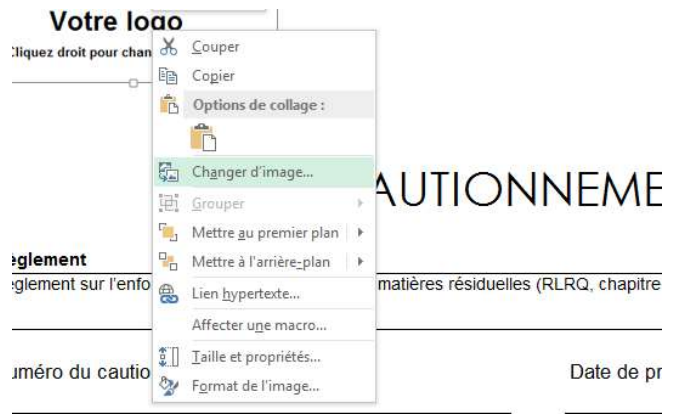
Votre logo
Cliquez droit pour chan

Couper
Copier
Options de collage :
Changer d'image...
Grouper
Mettre au premier plan
Mettre à l'arrière-plan
Lien hypertexte...
Affecter une macro...
Taille et propriétés...
Format de l'image...

AUTIONNEME

eglement
eglement sur l'enfo matières résiduelles (RLRQ, chapitre

uméro du cautio Date de pr